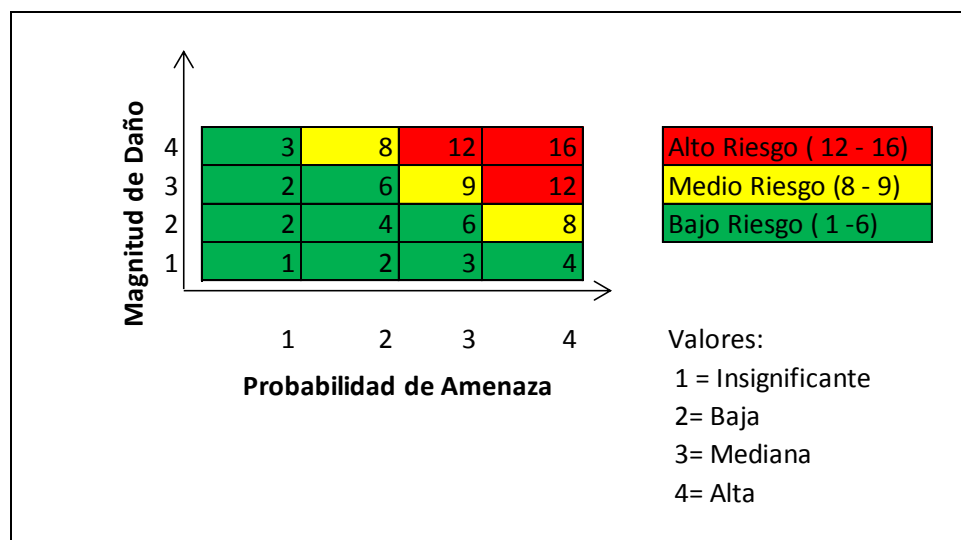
Magnitud de Daño

| | | | | |
|---|---|---|---|---|
| 4 | 3 | 8 | 12 | 16 |
| 3 | 2 | 6 | 9 | 12 |
| 2 | 2 | 4 | 6 | 8 |
| 1 | 1 | 2 | 3 | 4 |
| | 1 | 2 | 3 | 4 |

Probabilidad de Amenaza

Alto Riesgo ( 12 - 16)
Medio Riesgo (8 - 9)
Bajo Riesgo ( 1 -6)

Valores:
1 = Insignificante
2= Baja
3= Mediana
4= Alta